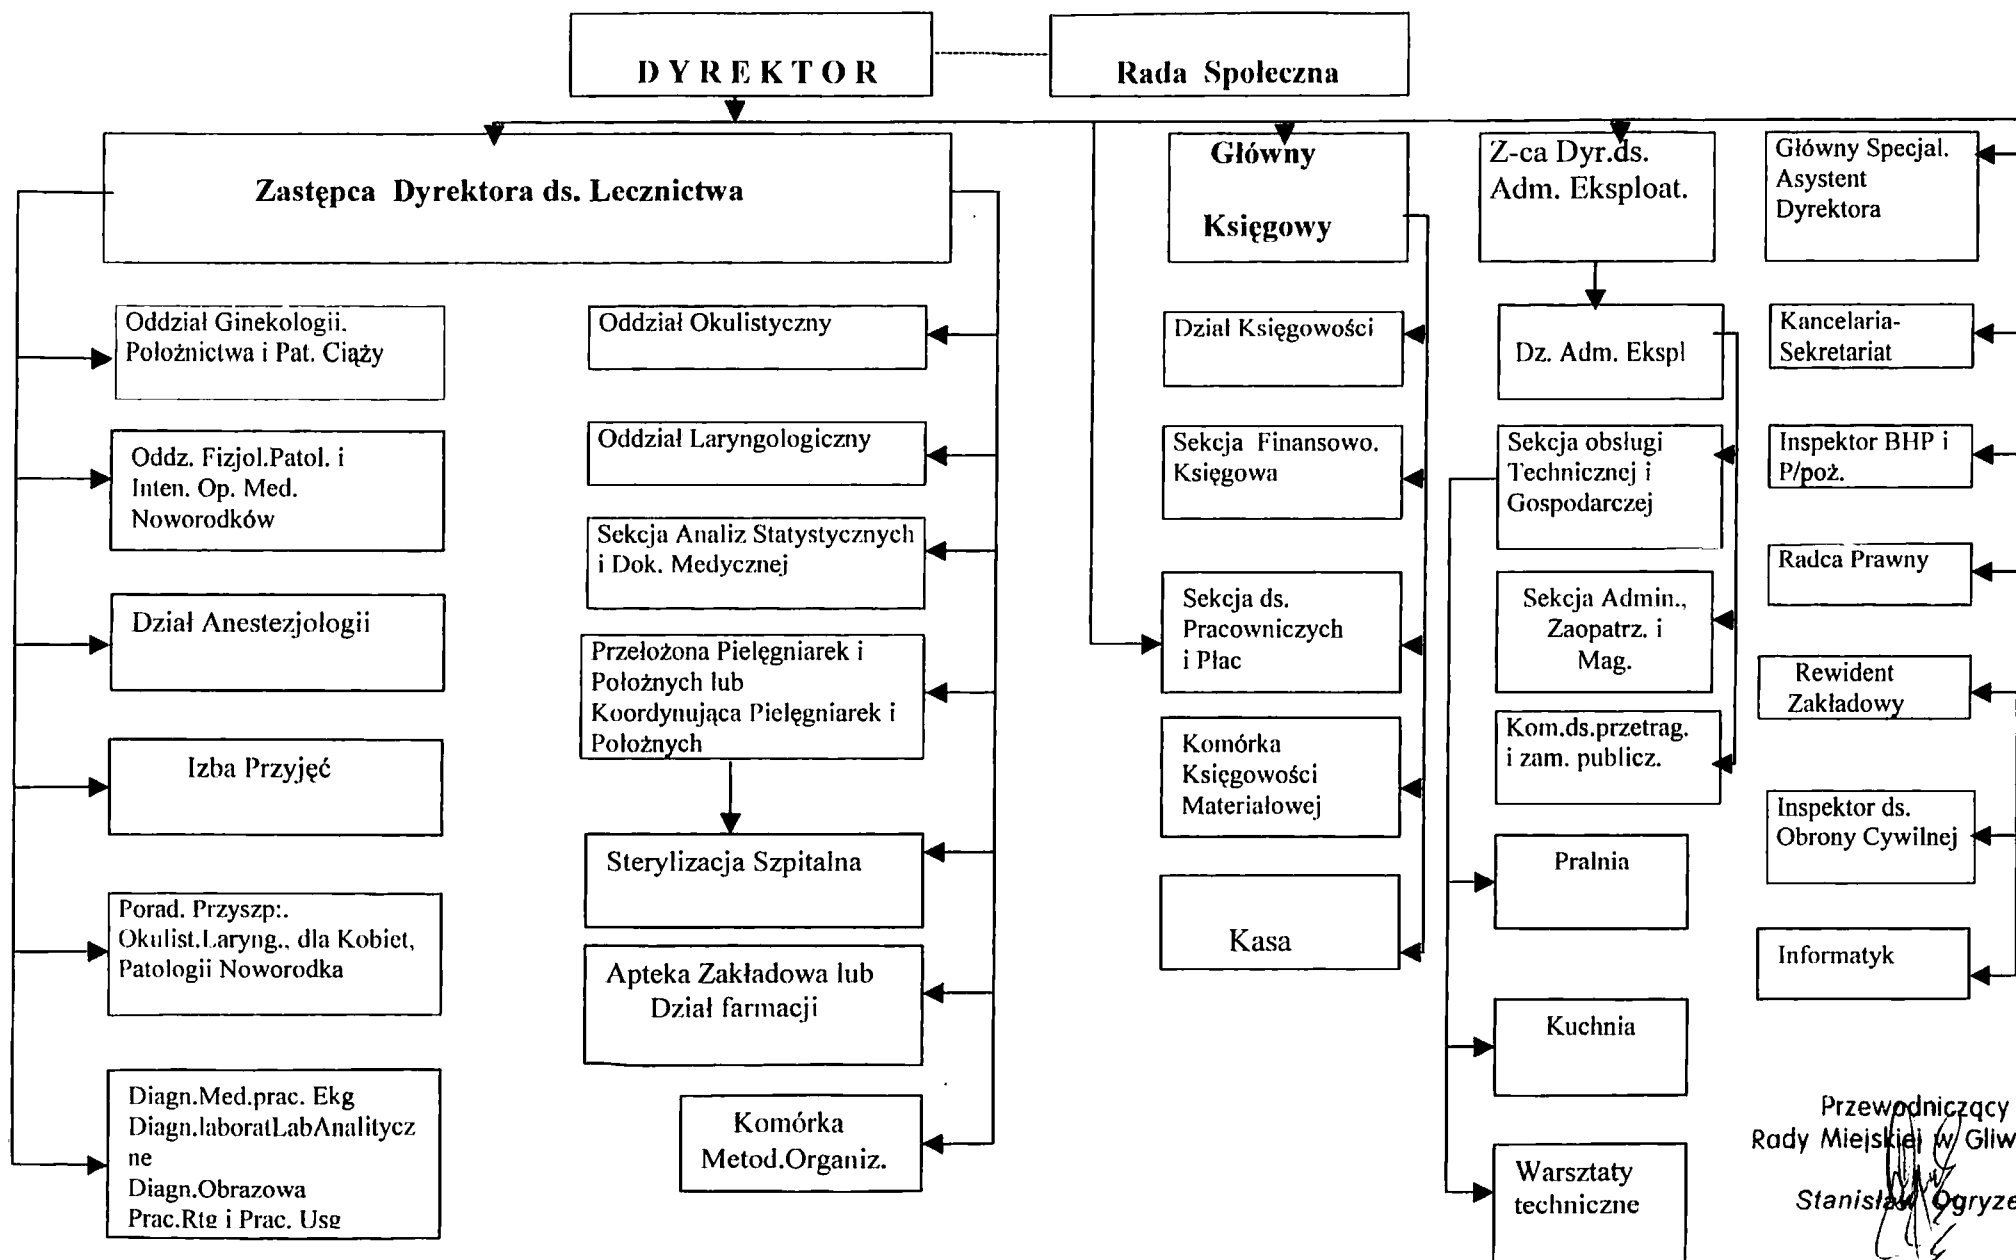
D Y R E K T O R

Rada Społeczna

Zastępca Dyrektora ds. Lecznictwa

Główny Księgowy

Z-ca Dyr.ds. Adm. Eksploat.

Główny Specjal. Asystent Dyrektora

Oddział Ginekologii. Położnictwa i Pat. Ciąży

Oddz. Fizjol.Patol. i Inten. Op. Med. Noworodków

Dział Anestezjologii

Izba Przyjęć

Porad. Przyszp:. Okulist.Laryng., dla Kobiet, Patologii Noworodka

Diagn.Med.prac. Ekg Diagn.laboratLabAnalitycz ne Diagn.Obrazowa Prac.Rtg i Prac. Usg

Oddział Okulistyczny

Oddział Laryngologiczny

Sekcja Analiz Statystycznych i Dok. Medycznej

Przełożona Pielęgniarek i Położnych lub Koordynująca Pielęgniarek i Położnych

Sterylizacja Szpitalna

Apteka Zakładowa lub Dział farmacji

Komórka Metod.Organiz.

Dział Księgowości

Sekcja Finansowo. Księgowa

Sekcja ds. Pracowniczych i Płac

Komórka Księgowości Materiałowej

Kasa

Dz. Adm. Ekspl

Sekcja obsługi Technicznej i Gospodarczej

Sekcja Admin., Zaopatrz. i Mag.

Kom.ds.przetrag. i zam. publicz.

Pralnia

Kuchnia

Warsztaty techniczne

Kancelaria-Sekretariat

Inspektor BHP i P/poż.

Radca Prawny

Rewident Zakładowy

Inspektor ds. Obrony Cywilnej

Informatyk

Przewodniczący Rady Miejskiej w Gliw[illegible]

Stanisław Ogryze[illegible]